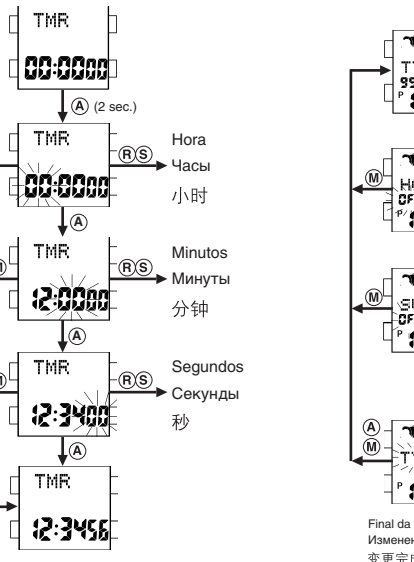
TMR
00:0000

A (2 sec.)

TMR
00:0000
R S
Hora
Часы
小时

A

TMR
12:0000
R S
Minutos
Минуты
分钟

A

TMR
12:3400
R S
Segundos
Секунды
秒

A

TMR
12:3456

TT
99
P

M
H
OF
P

M
SI
OF
P

A
M
TY
P

Final da
Изменен
变更完